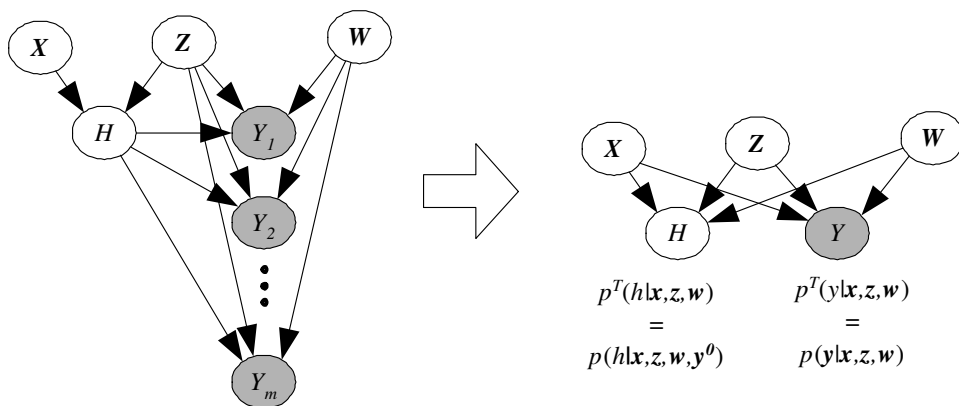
$\boldsymbol{X}$

$\boldsymbol{Z}$

$\boldsymbol{W}$

$H$

$Y_1$

$Y_2$

$Y_m$

$\boldsymbol{X}$

$\boldsymbol{Z}$

$\boldsymbol{W}$

$H$

$Y$

$p^T(h|\boldsymbol{x},\boldsymbol{z},\boldsymbol{w})$
$=$
$p(h|\boldsymbol{x},\boldsymbol{z},\boldsymbol{w},\boldsymbol{y}^0)$

$p^T(y|\boldsymbol{x},\boldsymbol{z},\boldsymbol{w})$
$=$
$p(\boldsymbol{y}|\boldsymbol{x},\boldsymbol{z},\boldsymbol{w})$